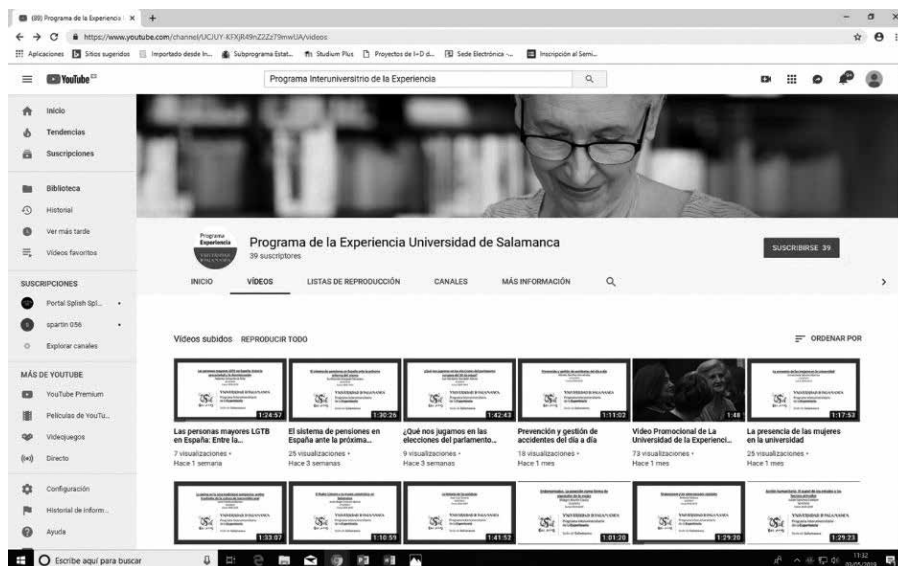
(89) Programa de la Experiencia ×

https://www.youtube.com/channel/UCJUY-KFXjR49nZ2Z79mwUA/videos

Aplicaciones Sitios sugeridos Importado desde In... Subprograma Estat... Studium Plus Proyectos de I+D d... Sede Electrónica -... Inscripción al Semi...

YouTube ES

Programa Interuniversitrio de la Experiencia

Inicio
Tendencias
Suscripciones

Biblioteca
Historial
Ver más tarde
Videos favoritos

SUSCRIPCIONES
Portal Splish Spl...
spartin 056
Explorar canales

MÁS DE YOUTUBE
YouTube Premium
Películas de YouTu...
Videojuegos
Directo

Configuración
Historial de inform...
Ayuda

Programa Experiencia

Programa de la Experiencia Universidad de Salamanca
39 suscriptores

SUSCRIBIRSE 39

INICIO VÍDEOS LISTAS DE REPRODUCCIÓN CANALES MÁS INFORMACIÓN

Videos subidos REPRODUCIR TODO

ORDENAR POR

1:24:57
Las personas mayores LGTB en España: Entre la...
7 visualizaciones • Hace 1 semana

1:30:26
El sistema de pensiones en España ante la próxima...
25 visualizaciones • Hace 3 semanas

1:42:43
¿Qué nos jugamos en las elecciones del parlamento...
9 visualizaciones • Hace 3 semanas

1:11:02
Prevención y gestión de accidentes del día a día
18 visualizaciones • Hace 1 mes

1:48
Video Promocional de La Universidad de la Experienci...
73 visualizaciones • Hace 1 mes

1:17:53
La presencia de las mujeres en la universidad
25 visualizaciones • Hace 1 mes

1:33:07
1:10:59
1:41:52
1:01:20
1:29:20
1:29:23

Escribe aquí para buscar

11:32
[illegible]/05/2019